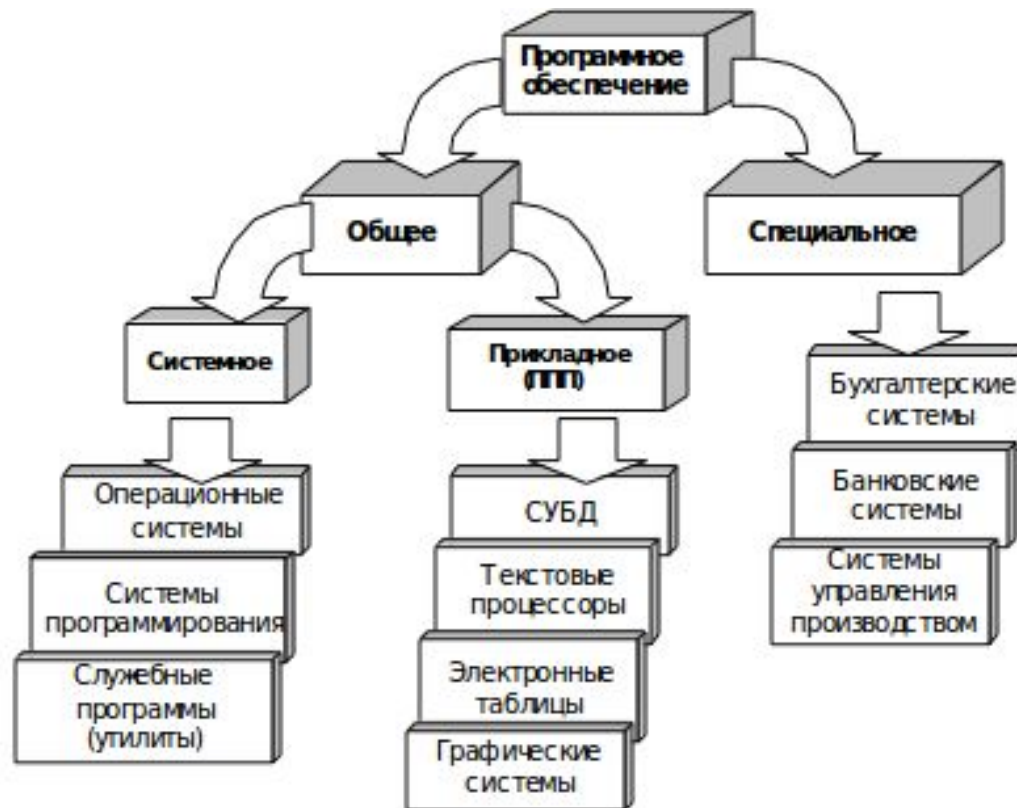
Программное обеспечение

Общее

Специальное

Системное

Прикладное (ППП)

Операционные системы

Системы программирования

Служебные программы (утилиты)

СУБД

Текстовые процессоры

Электронные таблицы

Графические системы

Бухгалтерские системы

Банковские системы

Системы управления производством